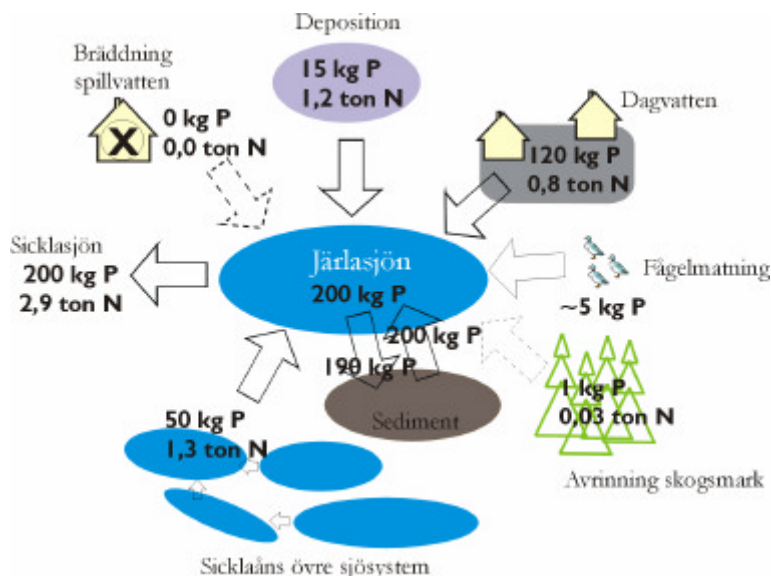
Deposition
15 kg P
1,2 ton N

Bräddning
spillvatten
X
0 kg P
0,0 ton N

Dagvatten
120 kg P
0,8 ton N

Sicklasjön
200 kg P
2,9 ton N

Järlasjön
200 kg P

Fågelmatning
~5 kg P

200 kg P
190 kg P

Sediment

1 kg P
0,03 ton N

50 kg P
1,3 ton N

Avrinning skogsmark

Sicklaåns övre sjösystem